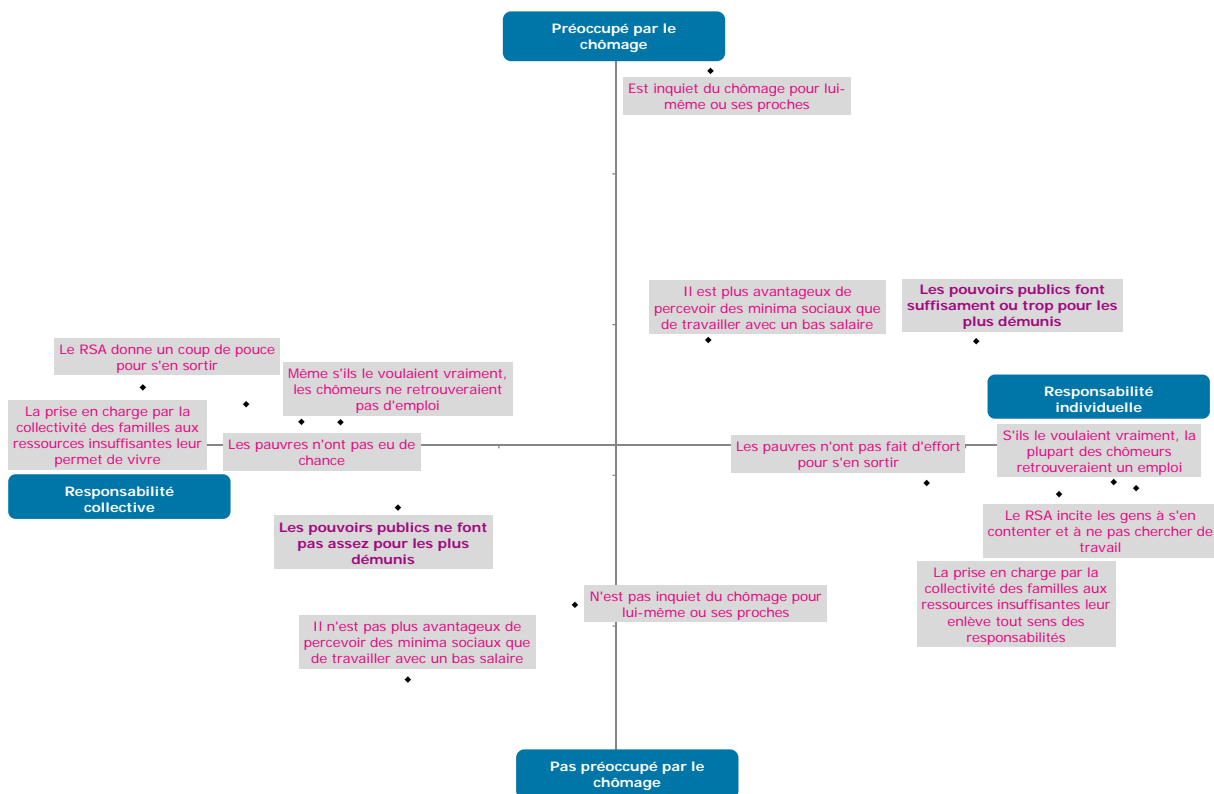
Préoccupé par le chômage

Est inquiet du chômage pour lui-même ou ses proches

Il est plus avantageux de percevoir des minima sociaux que de travailler avec un bas salaire

Les pouvoirs publics font suffisament ou trop pour les plus démunis

Le RSA donne un coup de pouce pour s'en sortir

Même s'ils le voulaient vraiment, les chômeurs ne retrouveraient pas d'emploi

La prise en charge par la collectivité des familles aux ressources insuffisantes leur permet de vivre

Les pauvres n'ont pas eu de chance

Responsabilité individuelle

Les pauvres n'ont pas fait d'effort pour s'en sortir

S'ils le voulaient vraiment, la plupart des chômeurs retrouveraient un emploi

Responsabilité collective

Les pouvoirs publics ne font pas assez pour les plus démunis

Le RSA incite les gens à s'en contenter et à ne pas chercher de travail

La prise en charge par la collectivité des familles aux ressources insuffisantes leur enlève tout sens des responsabilités

N'est pas inquiet du chômage pour lui-même ou ses proches

Il n'est pas plus avantageux de percevoir des minima sociaux que de travailler avec un bas salaire

Pas préoccupé par le chômage